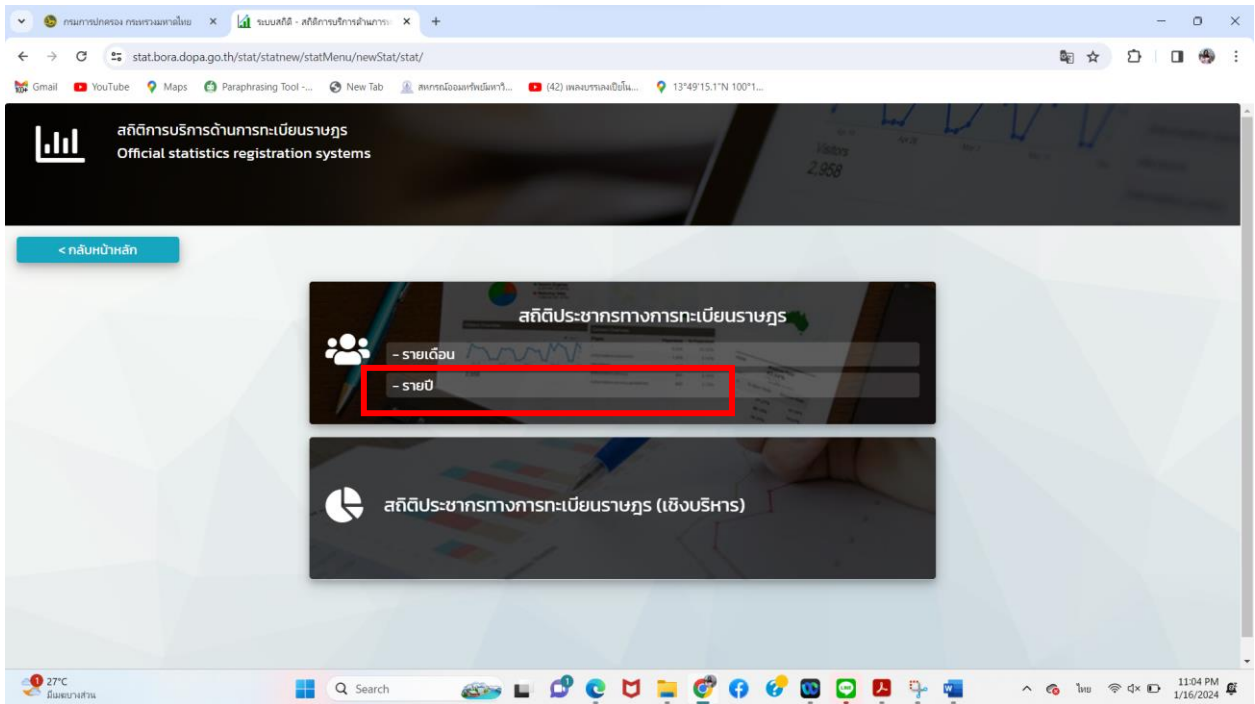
กรมการปกครอง กระทรวงมหาดไทย ×
ระบบสถิติ - สถิติการบริการด้านการ ×
+

stat.bora.dopa.go.th/stat/statnew/statMenu/newStat/stat/

Gmail YouTube Maps Paraphrasing Tool -... New Tab สหกรณ์ออมทรัพย์มหาวิ... (42) เพลงบรรเลงเปียโน... 13°49'15.1"N 100°1...

สถิติการบริการด้านการทะเบียนราษฎร
Official statistics registration systems

Visitors
2,958

< กลับหน้าหลัก

สถิติประชากรทางการทะเบียนราษฎร
- รายเดือน
- รายปี

สถิติประชากรทางการทะเบียนราษฎร (เชิงบริหาร)

27°C
มีเมฆบางส่วน

Search

ไทย
11:04 PM
1/16/2024